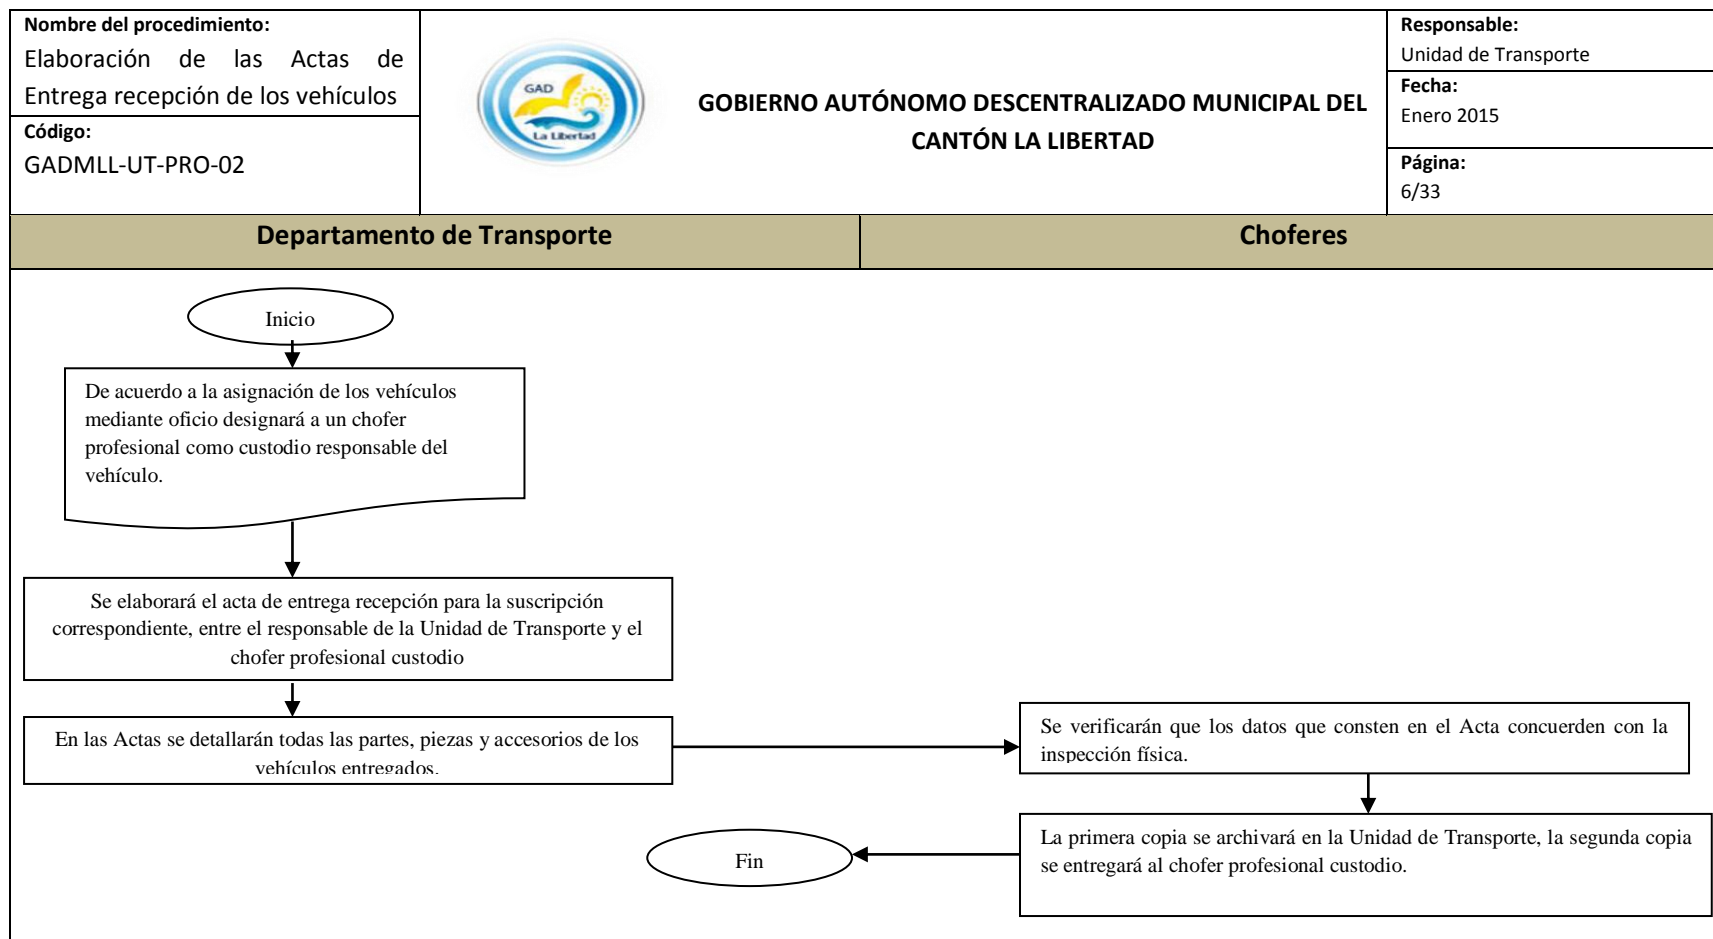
Nombre del procedimiento:
Elaboración de las Actas de Entrega recepción de los vehículos

Código:
GADMLL-UT-PRO-02

GAD La Libertad

GOBIERNO AUTÓNOMO DESCENTRALIZADO MUNICIPAL DEL CANTÓN LA LIBERTAD

Responsable:
Unidad de Transporte

Fecha:
Enero 2015

Página:
6/33

| Departamento de Transporte | Choferes |
|---|---|

Inicio

De acuerdo a la asignación de los vehículos mediante oficio designará a un chofer profesional como custodio responsable del vehículo.

Se elaborará el acta de entrega recepción para la suscripción correspondiente, entre el responsable de la Unidad de Transporte y el chofer profesional custodio

En las Actas se detallarán todas las partes, piezas y accesorios de los vehículos entregados.

Se verificarán que los datos que consten en el Acta concuerden con la inspección física.

La primera copia se archivará en la Unidad de Transporte, la segunda copia se entregará al chofer profesional custodio.

Fin